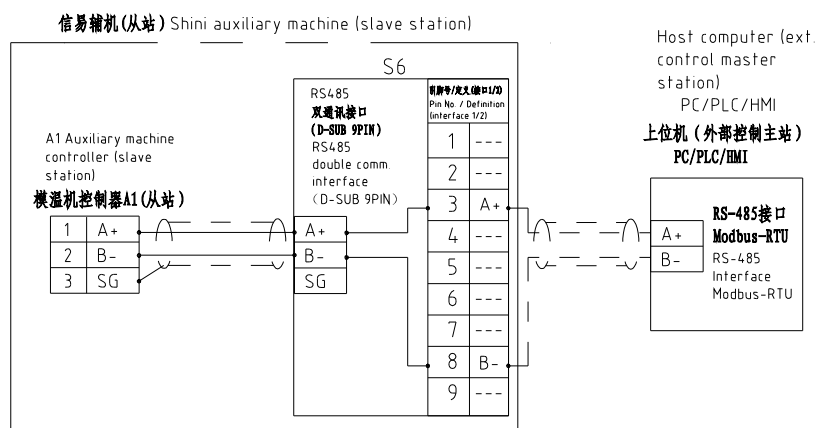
信易辅机(从站) Shini auxiliary machine (slave station)

S6

RS485
双通讯接口
(D-SUB 9PIN)
RS485
double comm
interface
(D-SUB 9PIN)

引脚号/定义(接口1/2)
Pin No. / Definition
(interface 1/2)

| | |
|---|---|
| 1 | --- |
| 2 | --- |
| 3 | A+ |
| 4 | --- |
| 5 | --- |
| 6 | --- |
| 7 | --- |
| 8 | B- |
| 9 | --- |

A1 Auxiliary machine controller (slave station)
模温机控制器A1(从站)

| | |
|---|---|
| 1 | A+ |
| 2 | B- |
| 3 | SG |

A+
B-
SG

Host computer (ext. control master station)
PC/PLC/HMI
上位机(外部控制主站)
PC/PLC/HMI

A+
B-

RS-485接口
Modbus-RTU
RS-485
Interface
Modbus-RTU